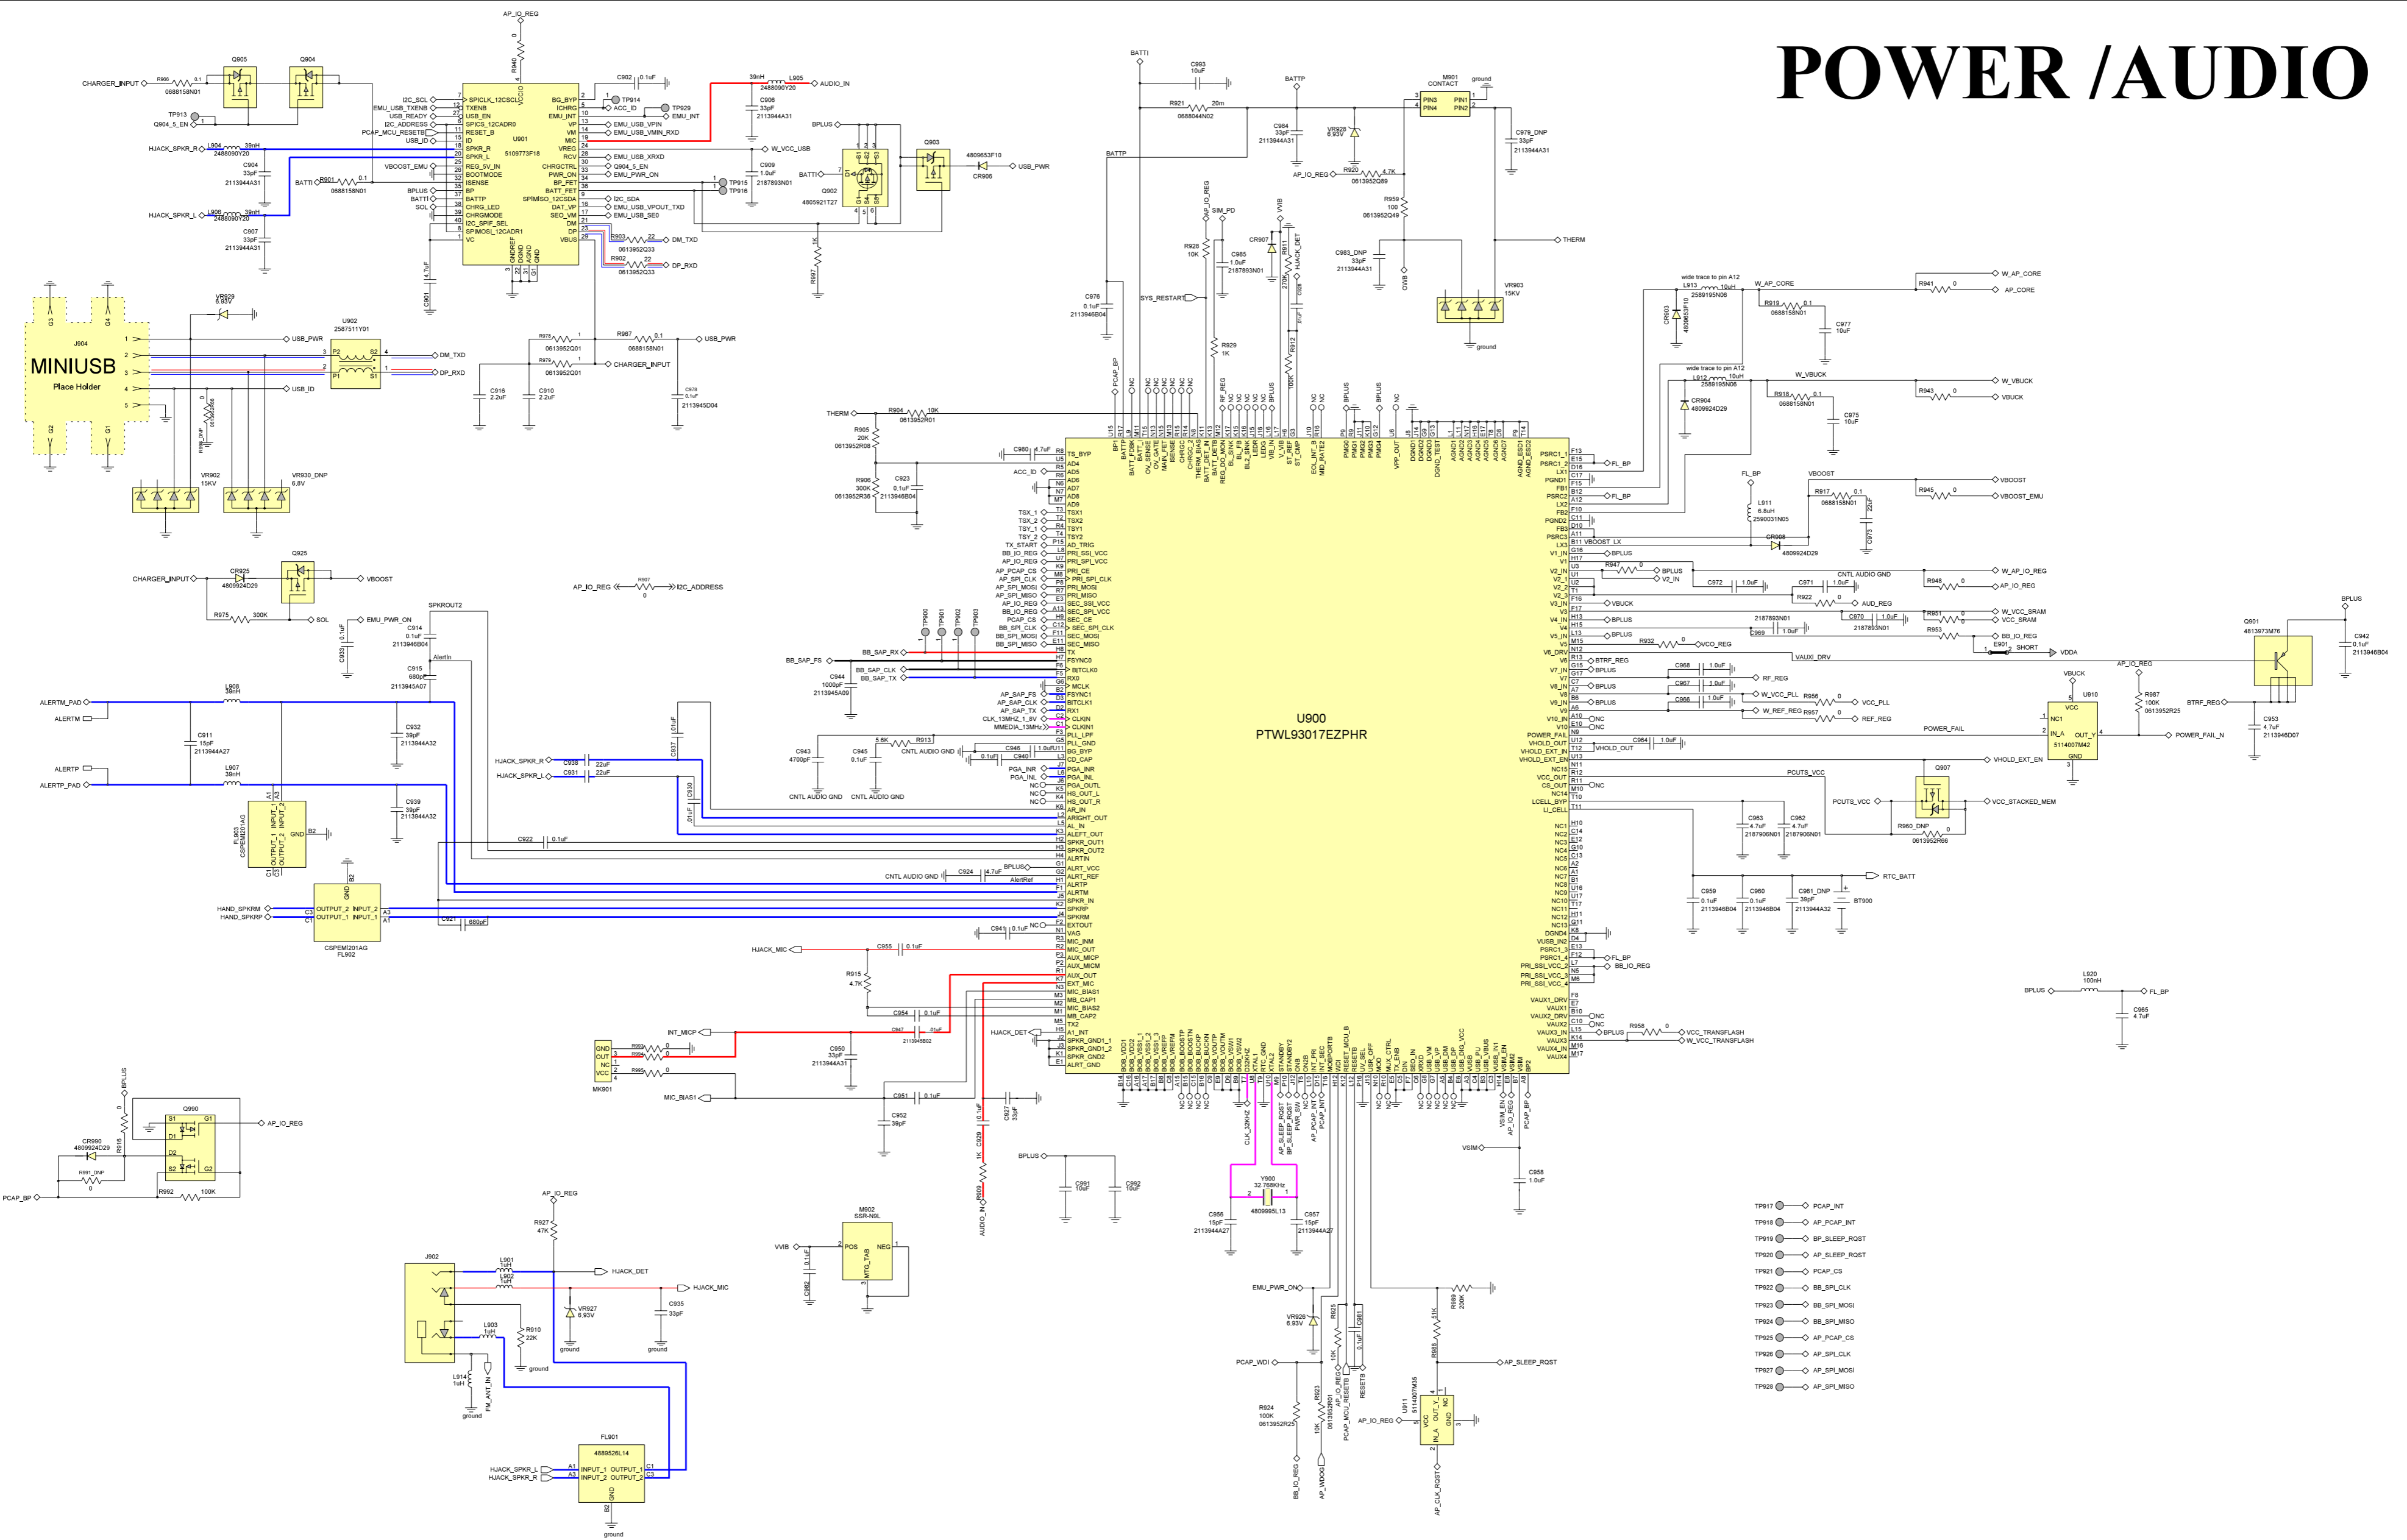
POWER /AUDIO

U900
PTWL93017EZPHR

U901
5109773F18

MINIUSB
Place Holder
J904

U902
2587511Y01

CHARGER_INPUT
Q905
Q904
AP_IO_REG
R940
BATTI
C993
10uF
BATTP
M901
CONTACT
ground
R921
20m
0688044N02
C984
33pF
2113944A31
VR928
6.93V
R920
4.7K
0613952Q89
AP_IO_REG
R959
100
0613952Q49
THERM
VR903
15KV
C979_DNP
33pF
2113944A31

HJACK_SPKR_R
HJACK_SPKR_L
L904
39nH
2488090Y20
C904
33pF
2113944A31
L906
39nH
2488090Y20
C907
33pF
2113944A31
BATTI
R901
0.1
0688158N01

L905
39nH
2488090Y20
AUDIO_IN
C906
33pF
2113944A31
BPLUS
W_VCC_USB
Q903
4809653F10
CR906
USB_PWR
C909
1.0uF
2187893N01
Q902
4805921T27
R997
1K

USB_PWR
DM_TXD
DP_RXD
USB_ID
VR929
6.93V
VR902
15KV
VR930_DNP
6.8V
R978
0613952Q01
R967
0.1
0688158N01
R979
0613952Q01
CHARGER_INPUT
C916
2.2uF
C910
2.2uF
C978
0.1uF
2113945D04

CHARGER_INPUT
CR925
4809924D29
Q925
VBOOST
R975
300K
SOL
EMU_PWR_ON
C914
0.1uF
2113945B04
C915
680pF
2113945A07
SPKROUT2
AP_IO_REG
R907
0
I2C_ADDRESS

ALERTM_PAD
ALERTM
L908
39nH
C911
15pF
2113944A27
ALERTP
ALERTP_PAD
L907
39nH
C932
39pF
2113944A32
C939
39pF
2113944A32
FL903
CSPEMI201AG
C922
0.1uF
HAND_SPKRM
HAND_SPKRP
FL902
CSPEMI201AG
C921
680pF

HJACK_SPKR_R
HJACK_SPKR_L
C938
22uF
C931
22uF
C937
C930
BB_SAP_FS
BB_SAP_RX
BB_SAP_CLK
BB_SAP_TX
C944
1000pF
2113945A09
C943
4700pF
C945
0.1uF
CNTL AUDIO GND
R913
5.6K
C946
C940
C924
4.7uF
C941
0.1uF
HJACK_MIC
C955
0.1uF
R915
4.7K
C954
0.1uF
C947
INT_MICP
C950
33pF
2113944A31
MIC_BIAS1
C951
0.1uF
C952
39pF
MK901
C929
0.1uF
R909
1K
AUDIO_IN
C927
33pF

THERM
R904
10K
0613952R01
R905
20K
0613952R08
C980
4.7uF
ACC_ID
R906
300K
0613952R36
C923
0.1uF
2113946B04
C976
0.1uF
2113946B04
SYS_RESTART
R928
10K
C985
1.0uF
2187893N01
CR907
R911
270K
R912
100K
R929
1K
PCAP_BP

Q990
AP_IO_REG
CR990
4809924D29
R916
R991_DNP
R992
100K
PCAP_BP
BPLUS

J902
L901
1uH
L902
1uH
L903
1uH
HJACK_DET
HJACK_MIC
VR927
6.93V
C935
33pF
R910
22K
R927
47K
AP_IO_REG
L914
1uH
FM_ANT_IN
ground
FL901
4889526L14
HJACK_SPKR_L
HJACK_SPKR_R

M902
SSR-N9L
VVIB
C982
0.1uF
BPLUS
C991
10uF
C992
10uF

Y900
32.768KHz
4809995L13
C956
15pF
2113944A27
C957
15pF
2113944A27
EMU_PWR_ON
VR926
6.93V
R925
10K
C981
0.1uF
PCAP_WDI
R924
100K
0613952R25
R923
15K
BB_IO_REG
AP_VDDQ
AP_IO_REG
U911
5114007M35
AP_CLK_RQST
R989
200K
R988
51K
AP_SLEEP_RQST
VSIM
C958
1.0uF

W_AP_CORE
AP_CORE
L913
10uH
2589195N06
wide trace to pin A12
CR903
4809653F10
R919
0.1
0688158N01
C977
10uF
R941
0
W_VBUCK
VBUCK
L912
10uH
2589195N06
CR904
4809924D29
R918
0.1
0688158N01
C975
10uF
R943
0
FL_BP
L911
6.8uH
2590031N05
VBOOST
R917
0.1
0688158N01
C973
R945
0
VBOOST_EMU
CR908
4809924D29
BPLUS
R947
0
V2_IN
C972
1.0uF
C971
1.0uF
R922
0
AUD_REG
R948
0
W_AP_IO_REG
AP_IO_REG
CNTL AUDIO GND
R951
0
W_VCC_SRAM
VCC_SRAM
C970
1.0uF
C969
1.0uF
2187893N01
R953
BB_IO_REG
R932
0
VCO_REG
E901
SHORT
VDDA
VAUXI_DRV
Q901
4813973M76
BPLUS
C942
0.1uF
2113946B04
BTRF_REG
C968
1.0uF
RF_REG
C967
1.0uF
R956
0
W_VCC_PLL
VCC_PLL
C966
1.0uF
R957
0
W_REF_REG
REF_REG
C964
1.0uF
VHOLD_OUT
POWER_FAIL
VBUCK
U910
5114007M42
R987
100K
0613952R25
AP_IO_REG
BTRF_REG
POWER_FAIL_N
C953
4.7uF
2113946D07
VHOLD_EXT_EN
PCUTS_VCC
Q907
VCC_STACKED_MEM
R960_DNP
0
0613952R88
C963
4.7uF
2187906N01
C962
4.7uF
2187906N01
RTC_BATT
C959
0.1uF
2113946B04
C960
0.1uF
2113946B04
C961_DNP
39pF
2113944A32
BT900
FL_BP
BB_IO_REG
BPLUS
L920
100nH
FL_BP
C965
4.7uF
R958
0
W_VCC_TRANSFLASH
VCC_TRANSFLASH

TP917 PCAP_INT
TP918 AP_PCAP_INT
TP919 BP_SLEEP_RQST
TP920 AP_SLEEP_RQST
TP921 PCAP_CS
TP922 BB_SPI_CLK
TP923 BB_SPI_MOSI
TP924 BB_SPI_MISO
TP925 AP_PCAP_CS
TP926 AP_SPI_CLK
TP927 AP_SPI_MOSI
TP928 AP_SPI_MISO